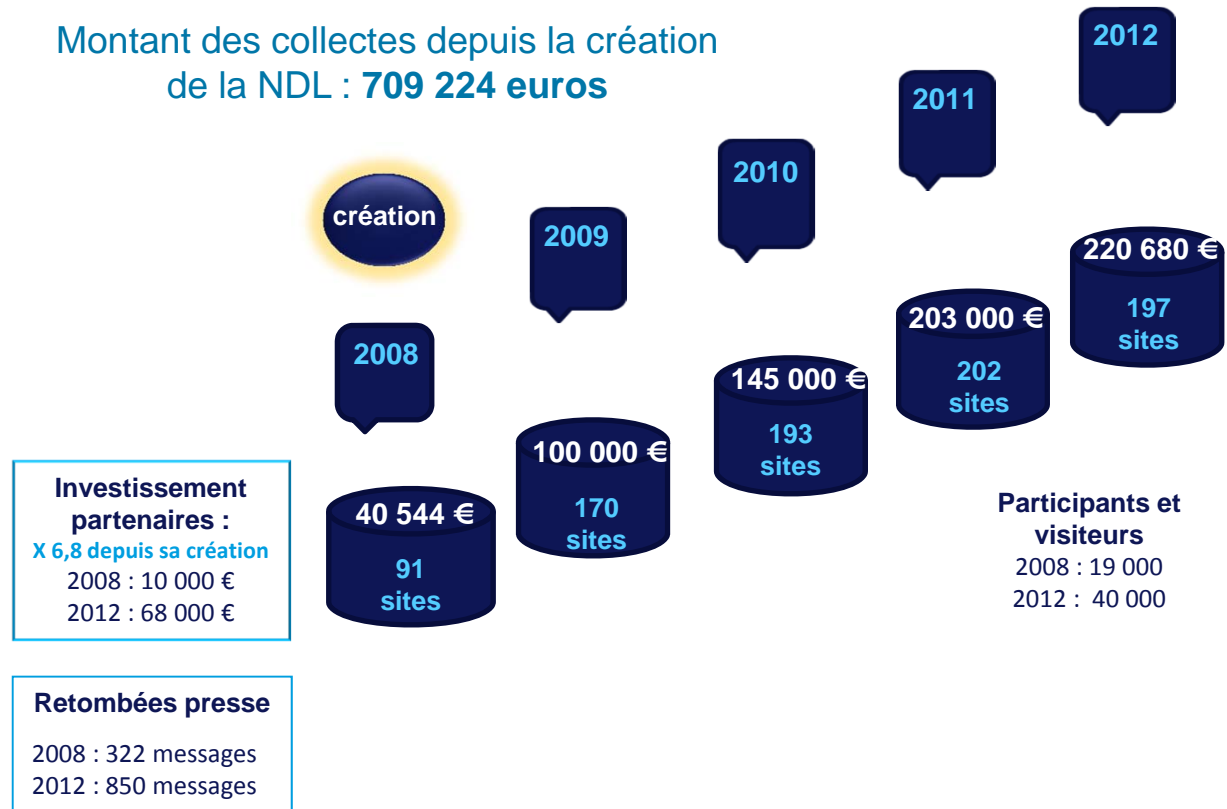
Montant des collectes depuis la création de la NDL : **709 224 euros**

création

2008

2009

2010

2011

2012

40 544 €
91 sites

100 000 €
170 sites

145 000 €
193 sites

203 000 €
202 sites

220 680 €
197 sites

Investissement partenaires :
X 6,8 depuis sa création
2008 : 10 000 €
2012 : 68 000 €

Participants et visiteurs
2008 : 19 000
2012 : 40 000

Retombées presse
2008 : 322 messages
2012 : 850 messages